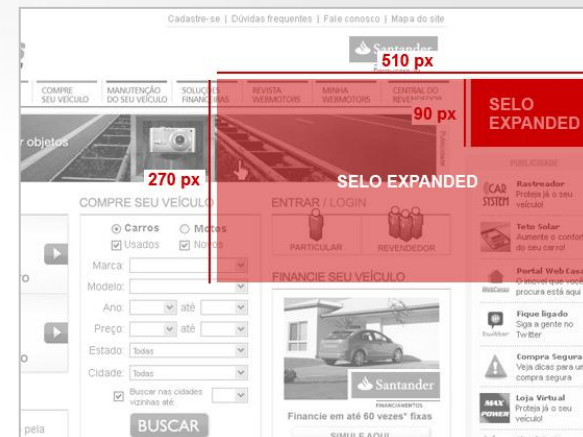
Cadastre-se | Dúvidas frequentes | Fale conosco | Mapa do site

s

Santander

510 px

COMPRE SEU VEÍCULO | MANUTENÇÃO DO SEU VEÍCULO | SOLUÇÕES FINANCEIRAS | REVISTA WEBMOTORS | MINHA WEBMOTORS | CENTRAL DO REVENDEDOR

SELO EXPANDED

90 px

r objetos

Publicidade

270 px

SELO EXPANDED

PUBLICIDADE

COMPRE SEU VEÍCULO

Carros Motos

Usados Novos

Marca:

Modelo:

Ano: até

Preço: até

Estado: Todos

Cidade: Todas

Buscar nas cidades vizinhas até:

BUSCAR

ENTRAR / LOGIN

PARTICULAR

REVENDEDOR

FINANCIE SEU VEÍCULO

Santander

FINANCIAMENTOS

Financie em até 60 vezes* fixas

SIMULE AQUI

CAR SYSTEM Rastreador Proteja-se o seu veículo!

Teto Solar Aumente o conforto do seu carro!

WebCasas Portal WebCasas O imóvel que você procura está aqui

Fique ligado Siga a gente no Twitter

Compra Segura Veja dicas para uma compra segura

MAX POWER Loja Virtual Proteja o seu veículo!

o

o

o

pela